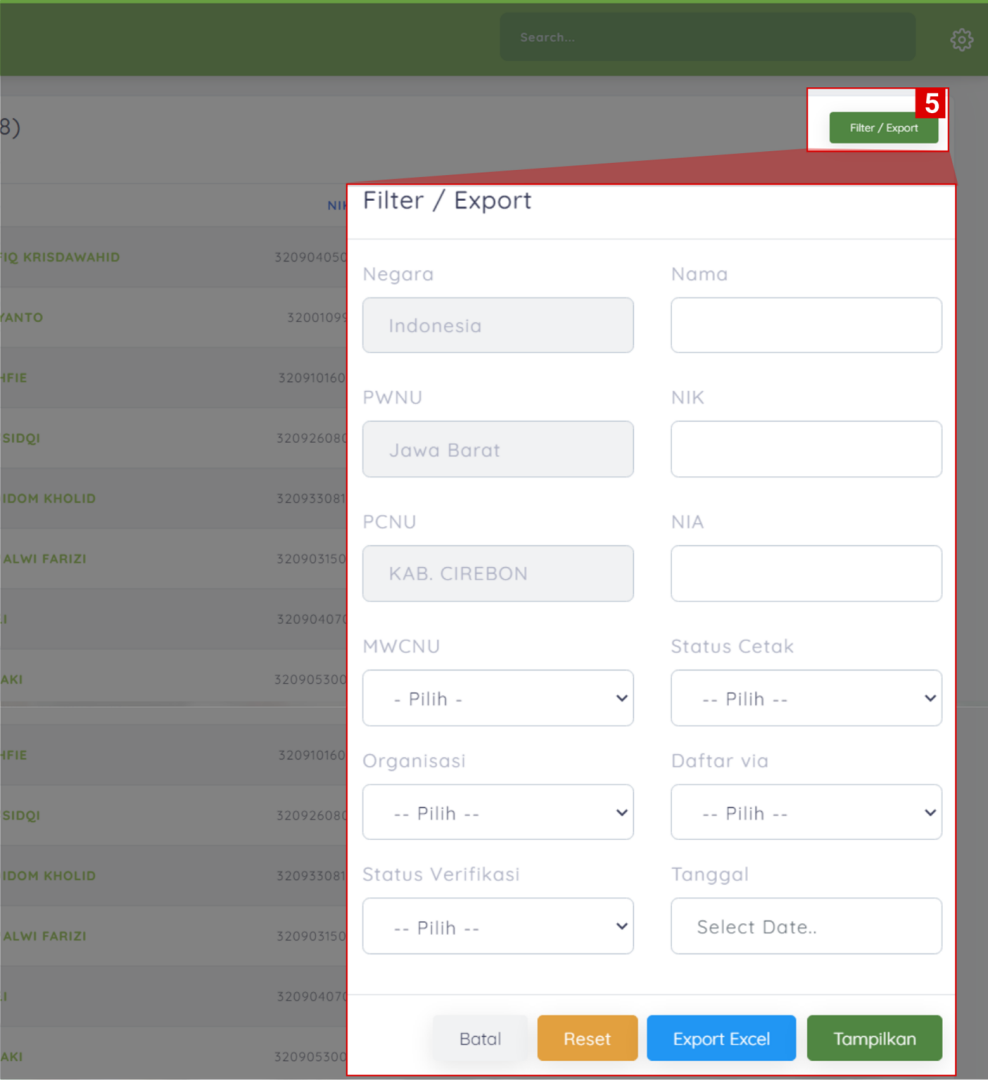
Search...

8)

5

Filter / Export

NIK

FIQ KRISDAWAHID 32090405

YANTO 3200109

HFIE 3209101

SIDQI 3209260

IDOM KHOLID 3209330

ALWI FARIZI 3209031

I 3209040

AKI 3209053

HFIE 3209101

SIDQI 3209260

IDOM KHOLID 3209330

ALWI FARIZI 3209031

I 3209040

AKI 3209053

Filter / Export

Negara

Indonesia

Nama

PWNU

Jawa Barat

NIK

PCNU

KAB. CIREBON

NIA

MWCNU

- Pilih -

Status Cetak

-- Pilih --

Organisasi

-- Pilih --

Daftar via

-- Pilih --

Status Verifikasi

-- Pilih --

Tanggal

Select Date..

Batal

Reset

Export Excel

Tampilkan